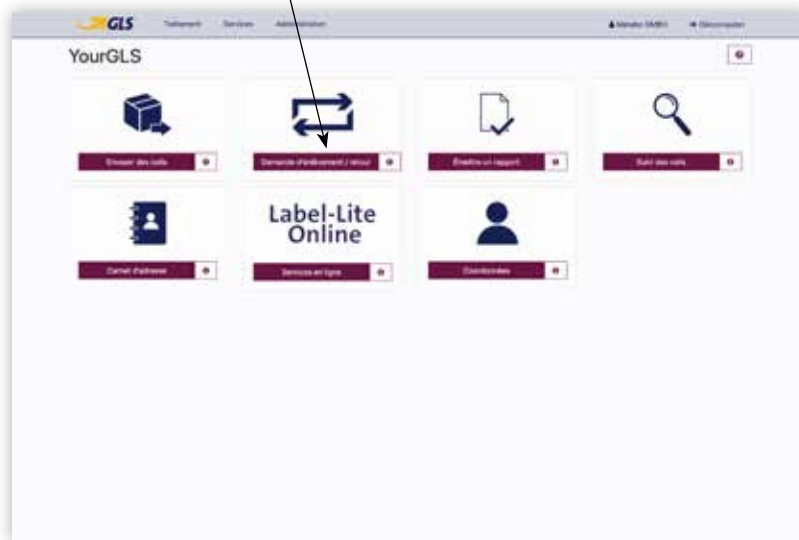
GLS Traitement Services Administration

Mahalo GMBH Déconnexion

YourGLS

Envoyer des colis

Demande d'enlèvement / retour

Établir un rapport

Suivi des colis

Carnet d'adresse

Label-Lite Online

Services en ligne

Coordonnées